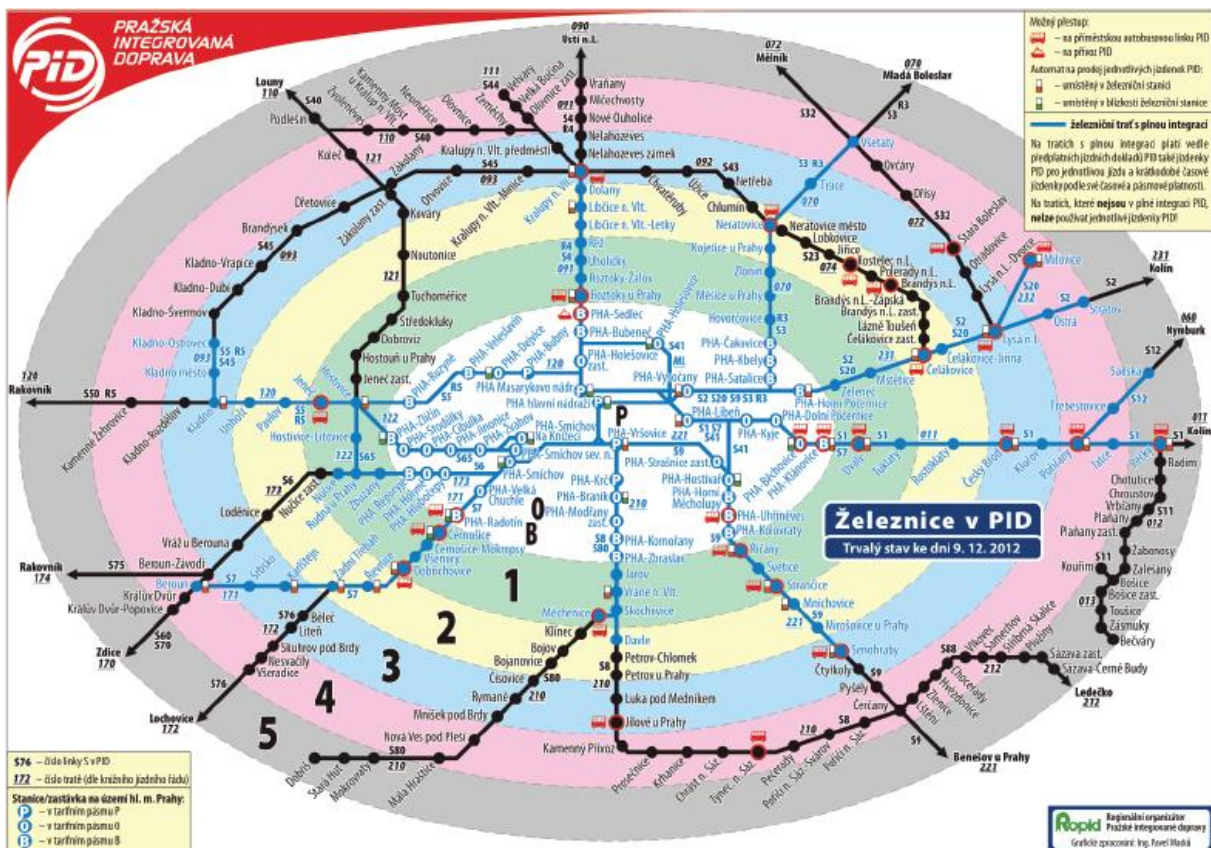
PRAŽSKÁ INTEGROVANÁ DOPRAVA

PID

Možný přestup:
– na příměstskou autobusovou linku PID
– na přívoz PID

Automat na prodej jednotlivých jízdenek PID:
– umístěný v železniční stanici
– umístěný v blízkosti železniční stanice

železniční trať s plnou integrací

Na tratích s plnou integrací platí vedle předplatních jízdních dokladů PID také jízdenky PID pro jednotlivou jízdu a krátkodobé časové jízdenky podle své časové a pásmové platnosti.

Na tratích, které nejsou v plné integraci PID, nelze používat jednotlivé jízdenky PID!

Železnice v PID

Trvalý stav ke dni 9. 12. 2012

090 Ústí n.L.
072 Mělník
070 Mladá Boleslav
Louny 110
120 Rakovník
231 Kolín
060 Nymburk
011 Kolín
Rakovník 174
Zdice 170
Lochovice 172
Ledečko 212
Benešov u Prahy 221

Vraňany, Mlčechvosty, Nové Ouholice, Nelahozeves, Nelahozeves zámek, Kralupy n. Vlt. předměstí, Dolany, Libčice n. Vlt., Libčice n. Vlt.-Letky, Řež, Úholičky, Roztoky-Žalov, Roztoky u Prahy, PHA-Sedlec, PHA-Bubeneč, PHA-Holešovice zast., PHA-Vysočany, PHA Masarykovo nádr., PHA hlavní nádraží, PHA-Libeň, PHA-Vršovice, PHA-Smíchov, PHA-Smíchov sev. n., Na Knížecí, PHA-Strašnice zast., PHA-Hostivař, PHA-Horní Měcholupy, PHA-Krč, PHA-Braník, PHA-Modřany zast., PHA-Komořany, PHA-Zbraslav, Jarov, Vrané n. Vlt., Skochovice, Měchenice, Davle, Petrov-Chlomek, Petrov u Prahy, Luka pod Medníkem, Jílové u Prahy, Kamenný Přívoz, Prosečnice, Krhanice, Chrášťany n. Sáz., Týnec n. Sáz., Pecerady, Poříčí n. Sáz.-Svárov, Poříčí n. Sáz.

Velvary, Velká Bučina, Olovnice zast., Olovnice, Zeměchy, Kralupy n. Vlt., Chvatěruby, Úžice, Neratovice, Netřeba, Chlumín, Kojetice u Prahy, Zlonín, Měšice u Prahy, Hovorčovice, PHA-Čakovice, PHA-Kbely, PHA-Satalice, Všetaty, Tišice, Ovčáry, Dřísy, Neratovice město, Lobkovice, Jiřice, Kostelec n.L., Polerady n.L., Brandýs n.L., Brandýs n.L.-Zápská, Brandýs n.L. zast., Lázně Toušeň, Čelákovice zast., Čelákovice, Čelákovice-Jiřina, Mstětice, Zeleneč, PHA-Horní Počernice, PHA-Dolní Počernice, PHA-Kyje, PHA-Běchovice, PHA-Klánovice, Úvaly, Tuklaty, Rostoklaty, Český Brod, Klučov, Poříčany, Tatce, Pečky, Stará Boleslav, Otradovice, Lysá n.L.-Dvorce, Lysá n.L., Milovice, Ostrá, Stratov, Sadská, Třebestovice, Radim, Chotutice, Chroustov, Vrbčany, Plaňany, Plaňany zast., Žabonosy, Zalešany, Bošice, Bošice zast., Kouřim, Toušice, Zásmuky, Bečváry, PHA-Uhříněves, PHA-Kolovraty, Říčany, Světice, Strančice, Mnichovice, Mirošovice u Prahy, Senohraby, Čtyřkoly, Pyšely, Čerčany, Vlkovec, Samechov, Chocerady, Hvězdonice, Zlenice, Ledce, Stříbrná Skalice, Sázava zast., Sázava-Černé Budy, Pikovice, Mrač

Kamenné Žehrovice, Kladno-Rozdělov, Kladno, Kladno město, Kladno-Ostrovec, Kladno-Švermov, Kladno-Dubí, Kladno-Vrapice, Brandýsek, Dřetovice, Podlešín, Kamenný Most u Kralup n. Vlt., Zvoleněves, Koleč, Zákolany, Zákolany zast., Otvovice, Kralupy n. Vlt.-Minice, Kováry, Neuměřice, Noutonice, Tuchoměřice, Středokluky, Dobrovíz, Hostouň u Prahy, Jeneč zast., Jeneč, Pavlov, Unhošť, Hostivice, Hostivice-Litovice, PHA-Ruzyně, PHA-Veleslavín, PHA-Dejvice, PHA-Bubny, PHA-Zličín, PHA-Stodůlky, PHA-Cibulka, PHA-Jinonice, PHA-Žvahov, PHA-Velká Chuchle, Nučice zast., Nučice, Rudná u Prahy, PHA-Řeporyje, PHA-Holyně, PHA-Hlubočepy, PHA-Radotín, Černošice, Černošice-Mokropsy, Všenory, Dobřichovice, Zadní Třebaň, Řevnice, Karlštejn, Srbsko, Beroun, Beroun-Závodí, Loděnice, Vráž u Berouna, Králův Dvůr, Králův Dvůr-Popovice, Běleč, Liteň, Skuhrov pod Brdy, Nesvačily, Všeradice, Klínec, Bojov, Bojanovice, Čisovice, Řevnice, Rymaně, Mníšek pod Brdy, Nová Ves pod Pleší, Malá Hraštice, Mokrovraty, Stará Huť, Dobříš

S40, S45, S4, R4, S43, S32, S3, R3, S23, S20, S2, S22, S12, S1, S7, S5, R5, S50, S6, S65, S60, S70, S75, S76, S8, S80, S88, S9, S11, S41, S57, S53, S13, ML

110, 111, 121, 092, 093, 090, 091, 070, 072, 074, 120, 122, 173, 171, 172, 170, 174, 210, 221, 212, 230, 231, 232, 011, 012, 013, 060

P, 0, B, 1, 2, 3, 4, 5

S76 – číslo linky S v PID
172 – číslo tratě (dle knižního jízdního řádu)

Stanice/zastávka na území hl. m. Prahy:
P – v tarifním pásmu P
0 – v tarifním pásmu 0
B – v tarifním pásmu B

Ropid Regionální organizátor Pražské integrované dopravy
Grafické zpracování: Ing. Pavel Mudrá